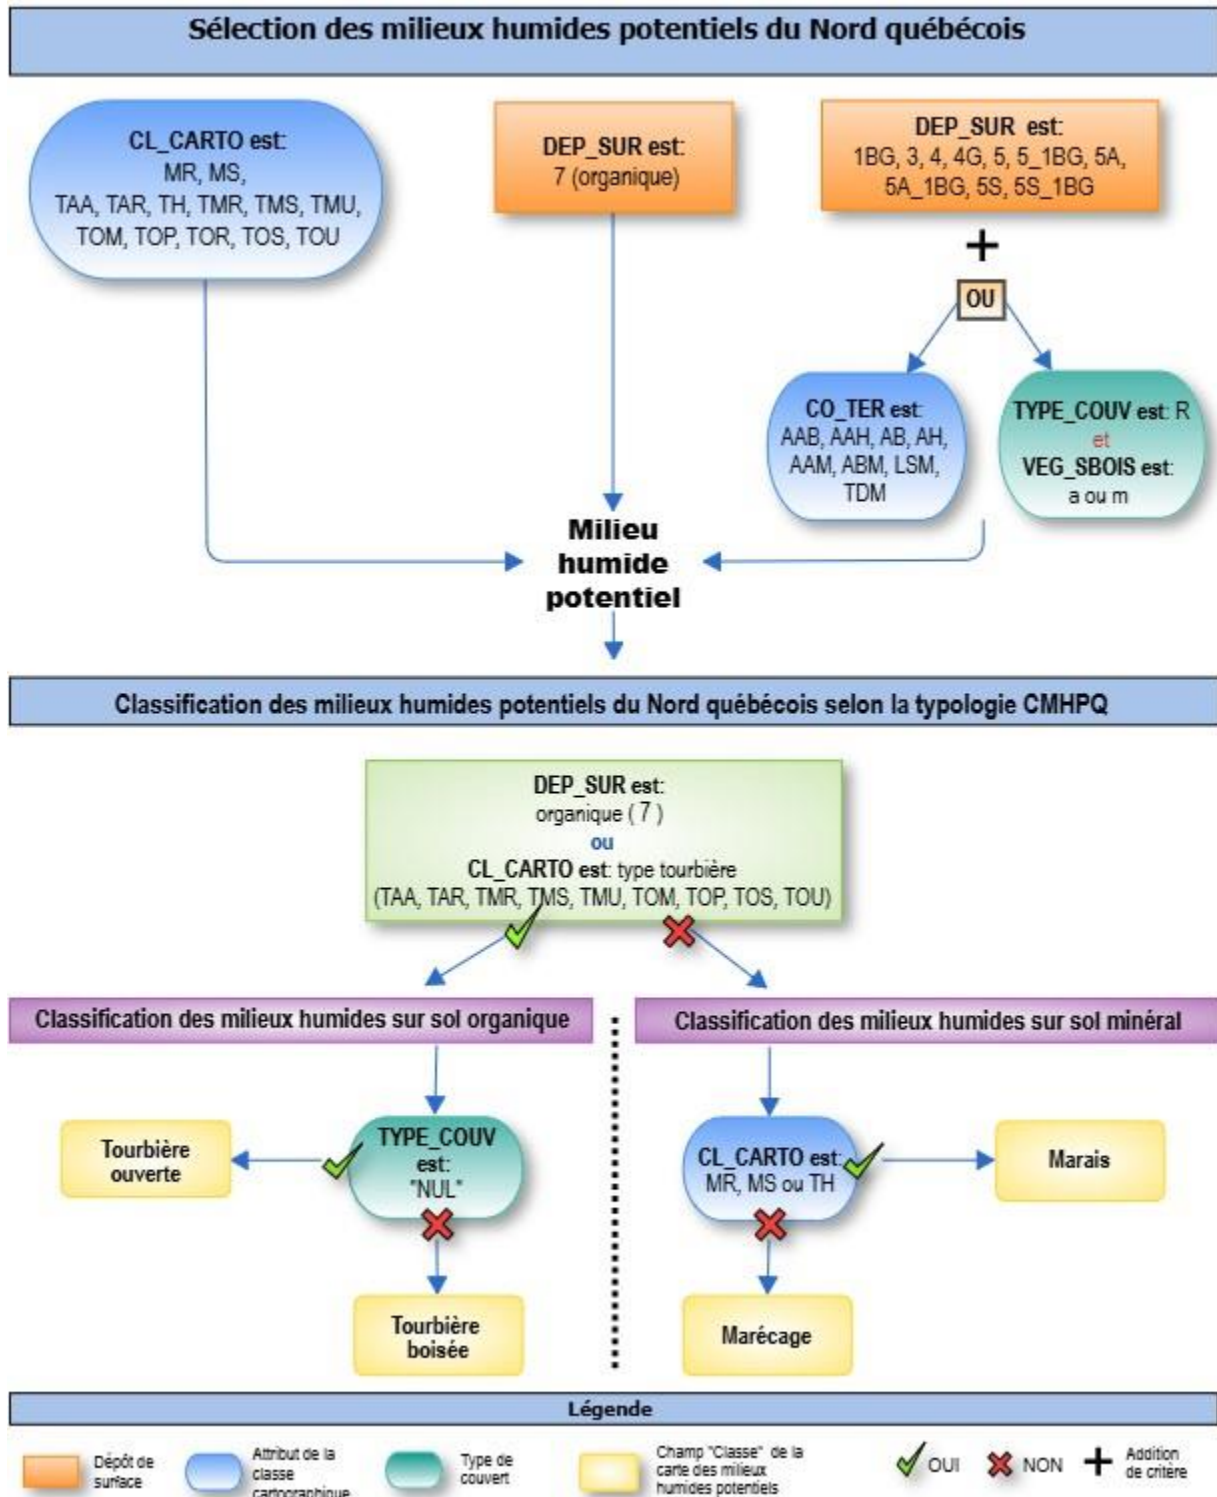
Sélection des milieux humides potentiels du Nord québécois

CL_CARTO est: MR, MS, TAA, TAR, TH, TMR, TMS, TMU, TOM, TOP, TOR, TOS, TOU

DEP_SUR est: 7 (organique)

DEP_SUR est: 1BG, 3, 4, 4G, 5, 5_1BG, 5A, 5A_1BG, 5S, 5S_1BG

+

OU

CO_TER est: AAB, AAH, AB, AH, AAM, ABM, LSM, TDM

TYPE_COUV est: R et VEG_SBOIS est: a ou m

Milieu humide potentiel

Classification des milieux humides potentiels du Nord québécois selon la typologie CMHPQ

DEP_SUR est: organique ( 7 ) ou CL_CARTO est: type tourbière (TAA, TAR, TMR, TMS, TMU, TOM, TOP, TOS, TOU)

Classification des milieux humides sur sol organique

Classification des milieux humides sur sol minéral

Tourbière ouverte

TYPE_COUV est: "NUL"

Tourbière boisée

CL_CARTO est: MR, MS ou TH

Marais

Marécage

Légende

Dépôt de surface

Attribut de la classe cartographique

Type de couvert

Champ "Classe" de la carte des milieux humides potentiels

OUI

NON

Addition de critère